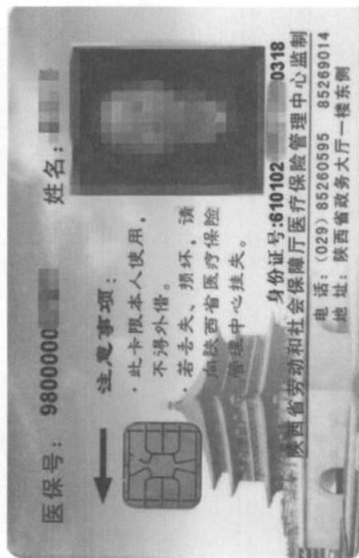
医保号：9800000

姓名：

注意事项

·此卡限本人使用，不得外借。

·若丢失、损坏，请向陕西省医疗保险管理中心挂失。

身份证号：610102 0318

陕西省劳动和社会保障厅医疗保险管理中心监制

电 话：(029) 85260595 85269014

地 址：陕西省政务大厅一楼东侧